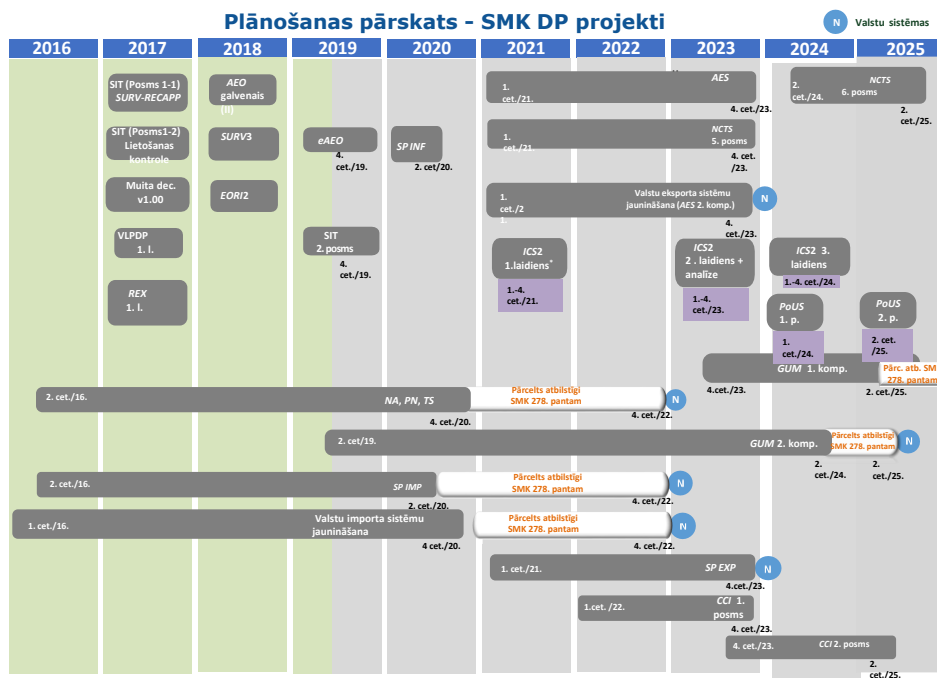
Plānošanas pārskats - SMK DP projekti

N Valstu sistēmas

2016 | 2017 | 2018 | 2019 | 2020 | 2021 | 2022 | 2023 | 2024 | 2025

SIT (Posms 1-1) SURV-RECAPP

AEO galvenais (II)

SIT (Posms1-2) Lietošanas kontrole

SURV3

Muita dec. v1.00

EORI2

VLPDP 1. l.

REX 1. l.

eAEO
4. cet./19.

SP INF
2. cet/20.

SIT 2. posms
4. cet./19.

1. cet./21.
AES
4. cet./23.

NCTS 6. posms
2. cet./24.
2. cet./25.

1. cet./21.
NCTS 5. posms
4. cet./23.

1. cet./2
Valstu eksporta sistēmu jaunināšana (AES 2. komp.)
N
4. cet./23.

ICS2 1.laidiens*
1.-4. cet./21.

ICS2 2 . laidiens + analīze
1.-4. cet./23.

ICS2 3. laidiens
1.-4. cet./24.

PoUS 1. p.
1. cet./24.

PoUS 2. p.
2. cet. /25.

GUM 1. komp.
4.cet./23.
Parc. atb. SM 278. pantam
2. cet./25.

2. cet./16.
NA, PN, TS
Pārcelts atbilstīgi SMK 278. pantam
N
4. cet./20.
4. cet./22.

2. cet/19.
GUM 2. komp.
Pārcelts atbilstīgi SMK 278. pantam
N
2. cet./24.
2. cet./25.

2. cet./16.
SP IMP
Pārcelts atbilstīgi SMK 278. pantam
N
2. cet./20.
4. cet./22.

1. cet./16.
Valstu importa sistēmu jaunināšana
Pārcelts atbilstīgi SMK 278. pantam
N
4 cet./20.
4. cet./22.

1. cet./21.
SP EXP
N
4.cet./23.

1.cet./22.
CCI 1. posms
4. cet./23.

4. cet./23.
CCI 2. posms
2. cet./25.